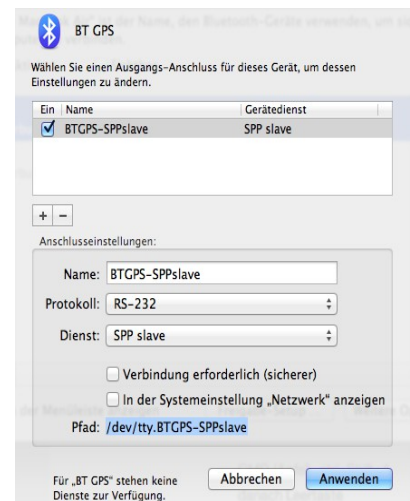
BT GPS

Wählen Sie einen Ausgangs-Anschluss für dieses Gerät, um dessen Einstellungen zu ändern.

| Ein | Name | Gerätedienst |
|---|---|---|
| ☑ | BTGPS-SPPslave | SPP slave |

+ −

Anschlusseinstellungen:

Name: BTGPS-SPPslave

Protokoll: RS-232

Dienst: SPP slave

Verbindung erforderlich (sicherer)

In der Systemeinstellung „Netzwerk" anzeigen

Pfad: /dev/tty.BTGPS-SPPslave

Für „BT GPS" stehen keine Dienste zur Verfügung.

Abbrechen

Anwenden